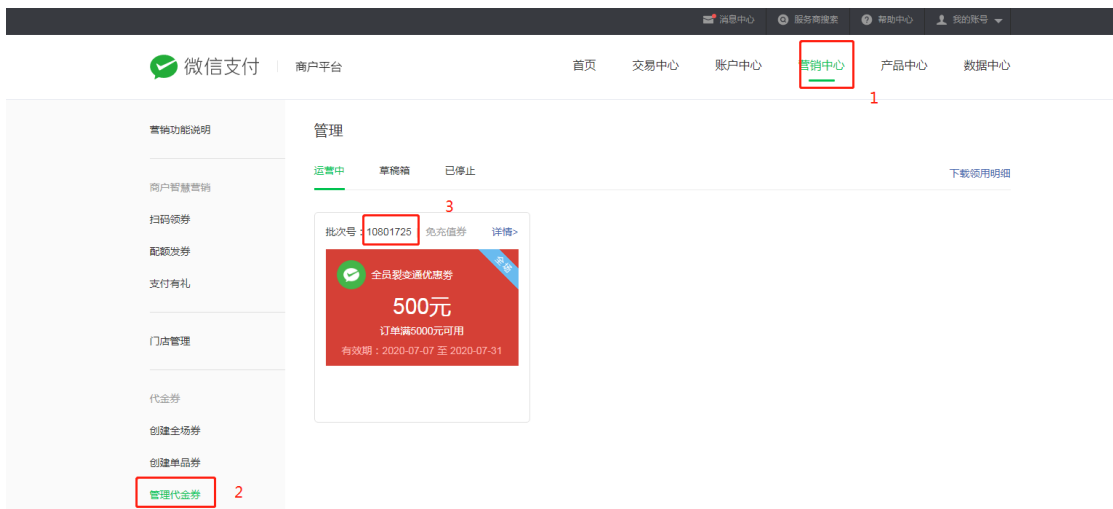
消息中心 | 服务商搜索 | 帮助中心 | 我的账号

微信支付 | 商户平台

首页 交易中心 账户中心 营销中心 产品中心 数据中心

1

营销功能说明

商户智慧营销
扫码领券
配额发券
支付有礼

门店管理

代金券
创建全场券
创建单品券
管理代金券

2

管理

运营中 草稿箱 已停止

下载领用明细

3

批次号：10801725 免充值券 详情>

全员裂变通优惠券

全场

500元

订单满5000元可用

有效期：2020-07-07 至 2020-07-31